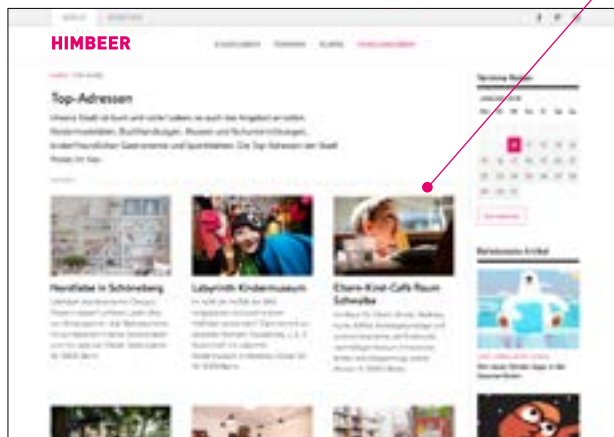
HIMBEER

Top-Adressen

Unsere Stadt ist bunt und voller Leben so auch das Angebot an tollen Kindermodeläden, Buchhandlungen, Museen und Schwimmhallen, kinderfreundlicher Gastronomie und Spielstätten. Die Top-Adressen der Stadt finden Sie hier.

Nordliebe in Schöneberg

Labyrinth Kindermuseum

Eltern-Kind-Café Raum Schwalbe

Termine Heute

Beliebteste Artikel

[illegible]